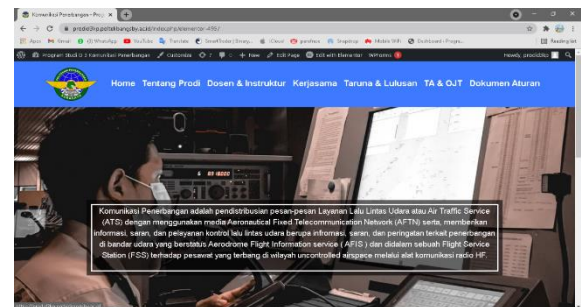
Komunikasi Penerbangan - Proj ×

prodid3kp.poltekbangsby.ac.id/index.php/elementor-496/

Apps Gmail WhatsApp YouTube Translate Reading list

Home Tentang Prodi Dosen & Instruktur Kerjasama Taruna & Lulusan TA & OJT Dokumen Aturan

Komunikasi Penerbangan adalah pendistribusian pesan-pesan Layanan Lalu Lintas Udara atau Air Traffic Service (ATS) dengan menggunakan media Aeronautical Fixed Telecommunication Network (AFTN) serta, memberikan informasi, saran, dan pelayanan kontrol lalu lintas udara berupa infromasi, saran, dan peringatan terkait penerbangan di bandar udara yang berstatus Aerodrome Flight Information service ( AFIS ) dan didalam sebuah Flight Service Station (FSS) terhadap pesawat yang terbang di wilayah uncontrolled airspace melalui alat komunikasi radio HF.